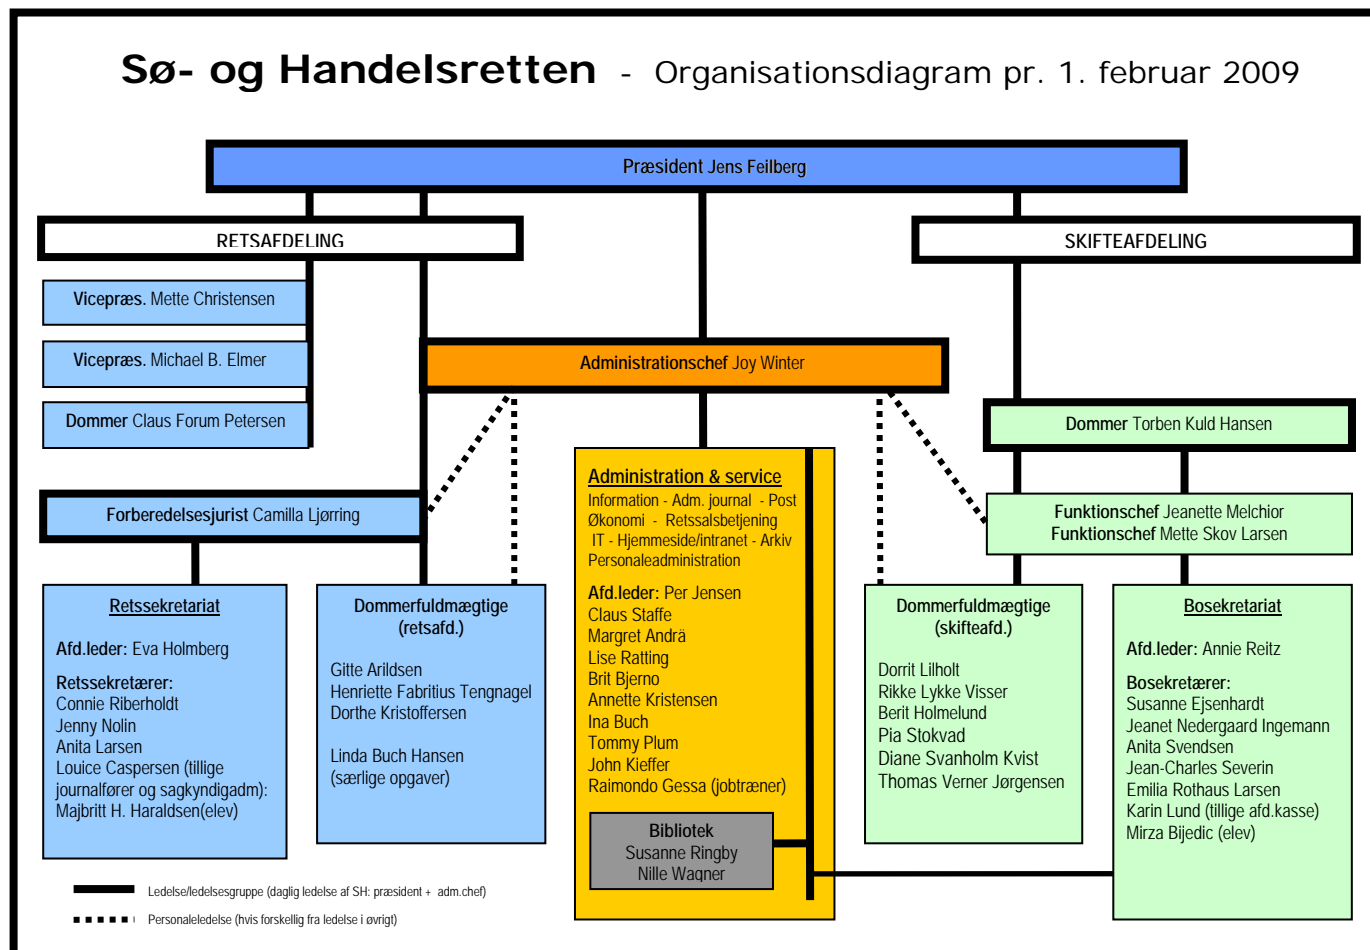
Sø- og Handelsretten - Organisationsdiagram pr. 1. februar 2009

Præsident Jens Feilberg

RETSAFDELING

SKIFTEAFDELING

Vicepræs. Mette Christensen

Vicepræs. Michael B. Elmer

Dommer Claus Forum Petersen

Administrationschef Joy Winter

Dommer Torben Kuld Hansen

Forberedelsesjurist Camilla Ljørring

Administration & service
Information - Adm. journal - Post
Økonomi - Retssalsbetjening
IT - Hjemmeside/intranet - Arkiv
Personaleadministration

Afd.leder: Per Jensen
Claus Staffe
Margret Andrá
Lise Ratting
Brit Bjerno
Annette Kristensen
Ina Buch
Tommy Plum
John Kieffer
Raimondo Gessa (jobtræner)

Bibliotek
Susanne Ringby
Nille Wagner

Funktionschef Jeanette Melchior
Funktionschef Mette Skov Larsen

Retssekretariat

Afd.leder: Eva Holmberg

Retssekretærer:
Connie Riberholdt
Jenny Nolin
Anita Larsen
Louice Caspersen (tillige journalfører og sagkyndigadm):
Majbritt H. Haraldsen(elev)

Dommerfuldmægtige (retsafd.)

Gitte Arildsen
Henriette Fabritius Tengnagel
Dorthe Kristoffersen

Linda Buch Hansen
(særlige opgaver)

Dommerfuldmægtige (skifteafd.)

Dorrit Lilholt
Rikke Lykke Visser
Berit Holmelund
Pia Stokvad
Diane Svanholm Kvist
Thomas Verner Jørgensen

Bosekretariat

Afd.leder: Annie Reitz

Bosekretærer:
Susanne Ejsenhardt
Jeanet Nedergaard Ingemann
Anita Svendsen
Jean-Charles Severin
Emilia Rothaus Larsen
Karin Lund (tillige afd.kasse)
Mirza Bijedic (elev)

Ledelse/ledelsesgruppe (daglig ledelse af SH: præsident + adm.chef)

Personaleledelse (hvis forskellig fra ledelse i øvrigt)